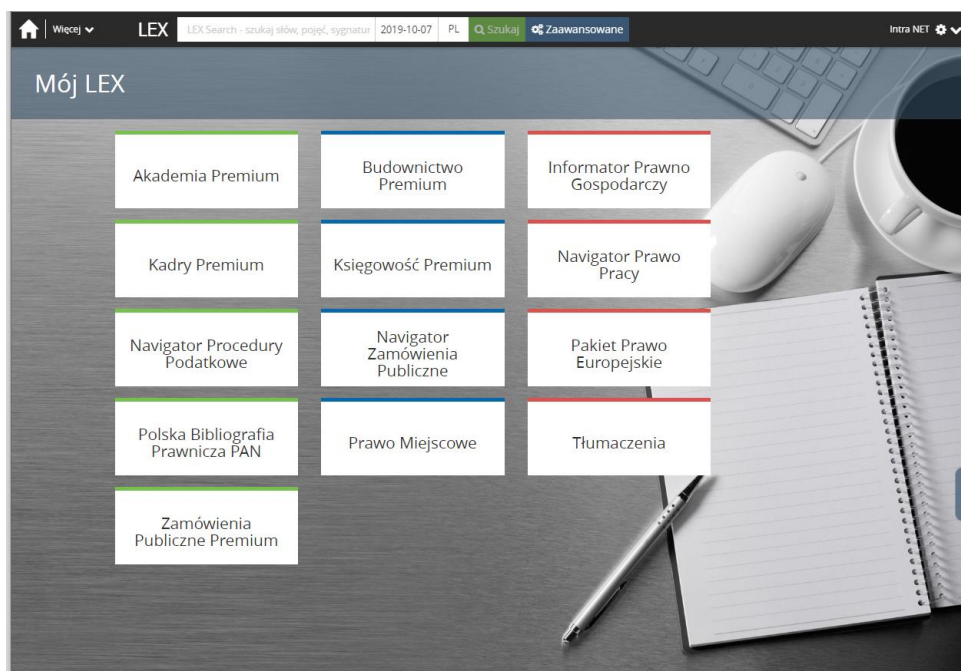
Więcej LEX LEX Search - szukaj słów, pojęć, sygnatur 2019-10-07 PL Szukaj Zaawansowane Intra NET

Mój LEX

Akademia Premium

Budownictwo Premium

Informator Prawno Gospodarczy

Kadry Premium

Księgowość Premium

Navigator Prawo Pracy

Navigator Procedury Podatkowe

Navigator Zamówienia Publiczne

Pakiet Prawo Europejskie

Polska Bibliografia Prawnicza PAN

Prawo Miejscowe

Tłumaczenia

Zamówienia Publiczne Premium